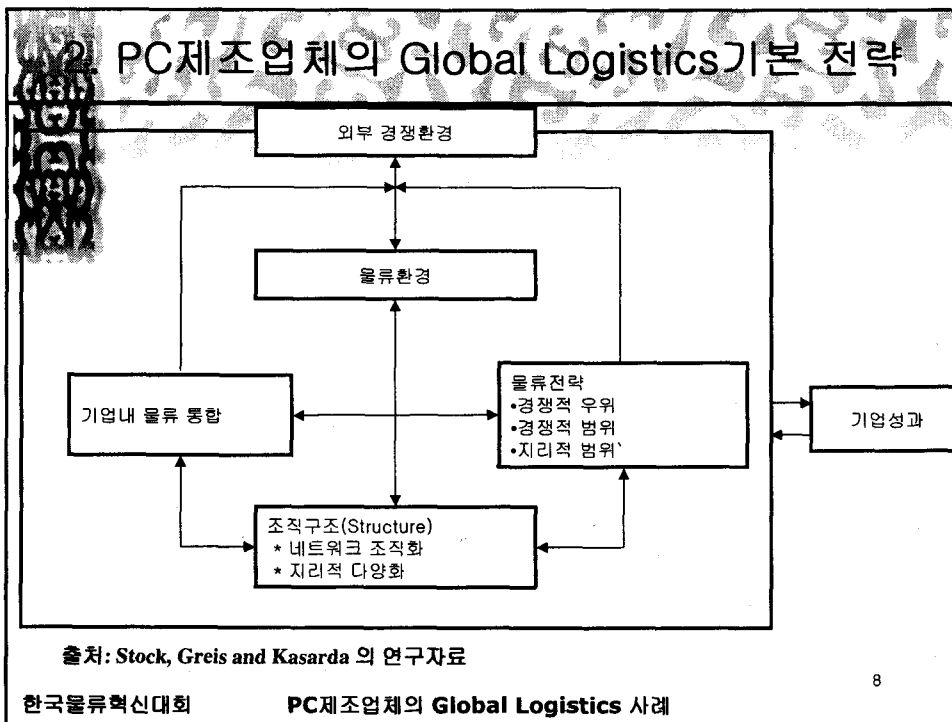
2. PC제조업체의 Global Logistics기본 전략

외부 경쟁환경

물류환경

기업내 물류 통합

물류전략
•경쟁적 우위
•경쟁적 범위
•지리적 범위`

기업성과

조직구조(Structure)
* 네트워크 조직화
* 지리적 다양화

출처: Stock, Greis and Kasarda 의 연구자료

8

한국물류혁신대회 PC제조업체의 Global Logistics 사례